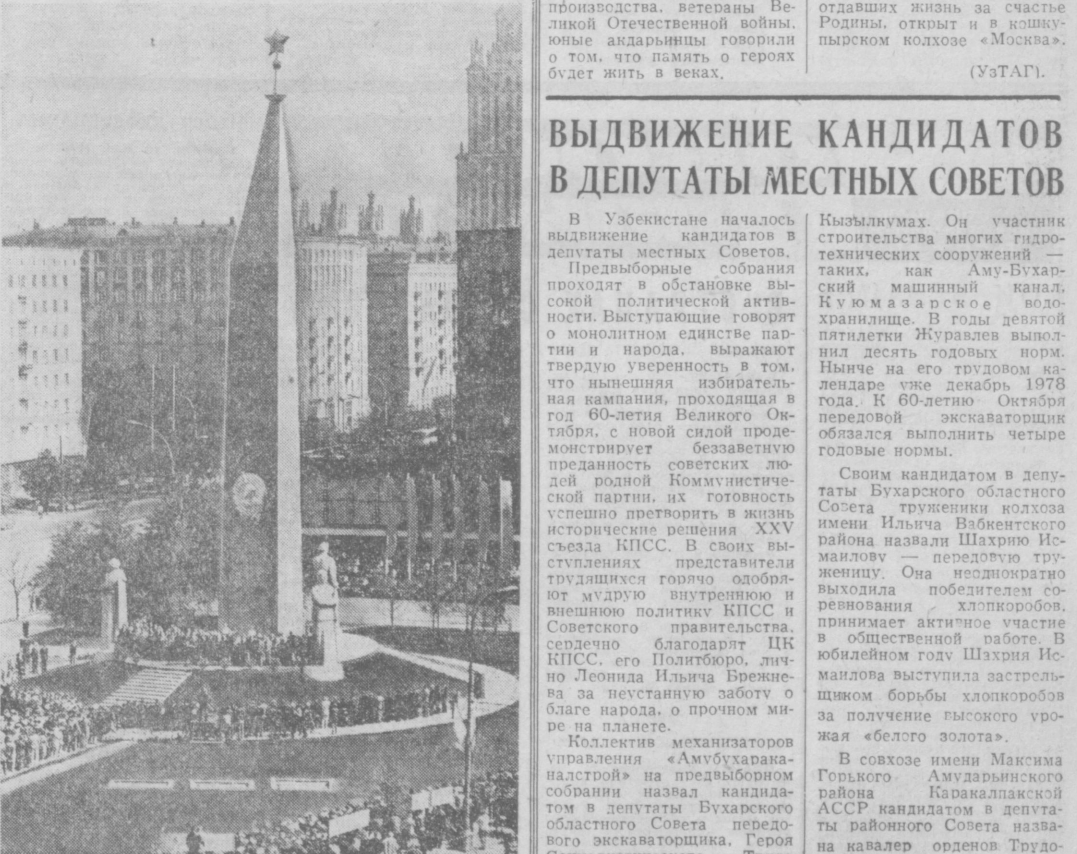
производства, ветераны Великой Отечественной войны, юные акдарьинцы говорили о том, что память о героях будет жить в веках.

отдавших жизнь за счастье Родины, открыт и в кошкупырском колхозе «Москва».

(УзТАГ).

ВЫДВИЖЕНИЕ КАНДИДАТОВ В ДЕПУТАТЫ МЕСТНЫХ СОВЕТОВ

В Узбекистане началось выдвижение кандидатов в депутаты местных Советов.

Предвыборные собрания проходят в обстановке высокой политической активности. Выступающие говорят о монолитном единстве партии и народа, выражают твердую уверенность в том, что нынешняя избирательная кампания, проходящая в год 60-летия Великого Октября, с новой силой продемонстрирует беззаветную преданность советских людей родной Коммунистической партии, их готовность успешно претворить в жизнь исторические решения XXV съезда КПСС. В своих выступлениях представители трудящихся горячо одобряют мудрую внутреннюю и внешнюю политику КПСС и Советского правительства, сердечно благодарят ЦК КПСС, его Политбюро, лично Леонида Ильича Брежнева за неустанную заботу о благе народа, о прочном мире на планете.

Коллектив механизаторов управления «Амубухараканалстрой» на предвыборном собрании назвал кандидатом в депутаты Бухарского областного Совета передового экскаваторщика, Героя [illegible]

Кызылкумах. Он участник строительства многих гидротехнических сооружений — таких, как Аму-Бухарский машинный канал, Куюмазарское водохранилище. В годы девятой пятилетки Журавлев выполнил десять годовых норм. Ныне на его трудовом календаре уже декабрь 1978 года. К 60-летию Октября передовой экскаваторщик обязался выполнить четыре годовые нормы.

Своим кандидатом в депутаты Бухарского областного Совета труженики колхоза имени Ильича Вабкентского района назвали Шахрию Исмаилову — передовую труженицу. Она неоднократно выходила победителем соревнования хлопкоробов, принимает активное участие в общественной работе. В юбилейном году Шахрия Исмаилова выступила застрельщиком борьбы хлопкоробов за получение высокого урожая «белого золота».

В совхозе имени Максима Горького Амударьинского района Каракалпакской АССР кандидатом в депутаты районного Совета названа кавалер орденов Трудо-